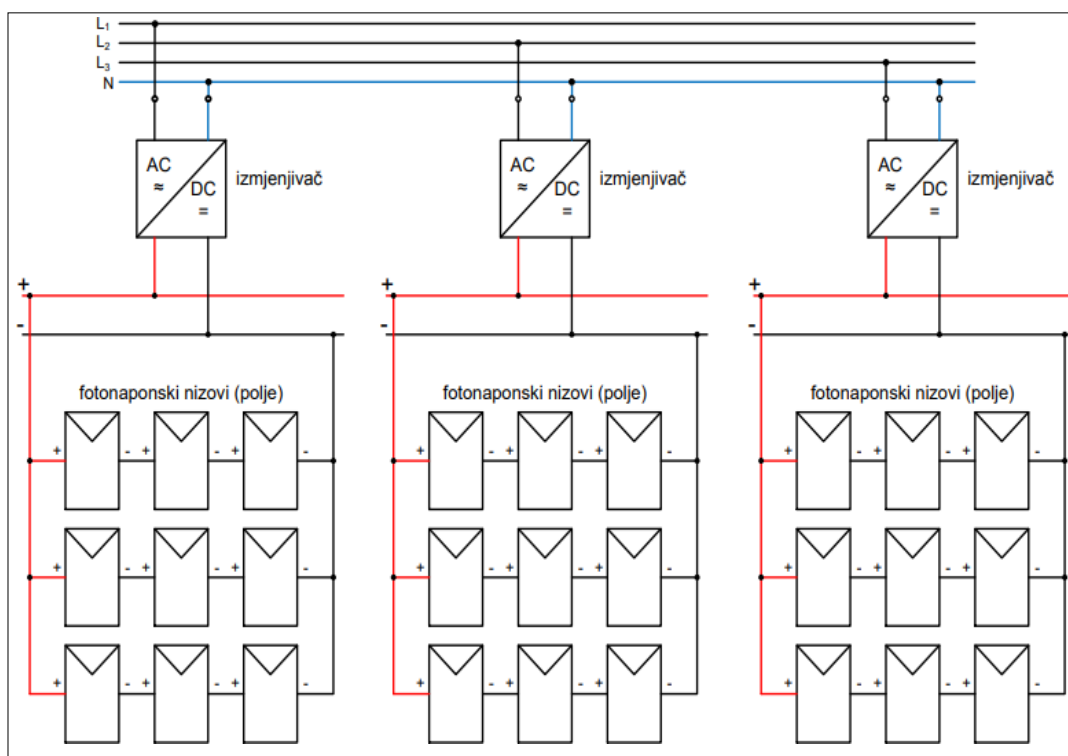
$L_1$
$L_2$
$L_3$
N

AC
≈
DC
=
izmjenjivač

AC
≈
DC
=
izmjenjivač

AC
≈
DC
=
izmjenjivač

+
-
fotonaponski nizovi (polje)
+ - + - + -
+ - + - + -
+ - + - + -

+
-
fotonaponski nizovi (polje)
+ - + - + -
+ - + - + -
+ - + - + -

+
-
fotonaponski nizovi (polje)
+ - + - + -
+ - + - + -
+ - + - + -